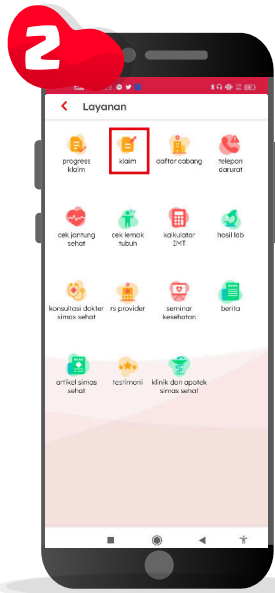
2

Layanan

progress klaim

klaim

daftar cabang

telepon darurat

cek jantung sehat

cek lemak tubuh

kalkulator IMT

hasil lab

konsultasi dokter simas sehat

rs provider

seminar kesehatan

berita

artikel simas sehat

testimoni

klinik dan apotek simas sehat